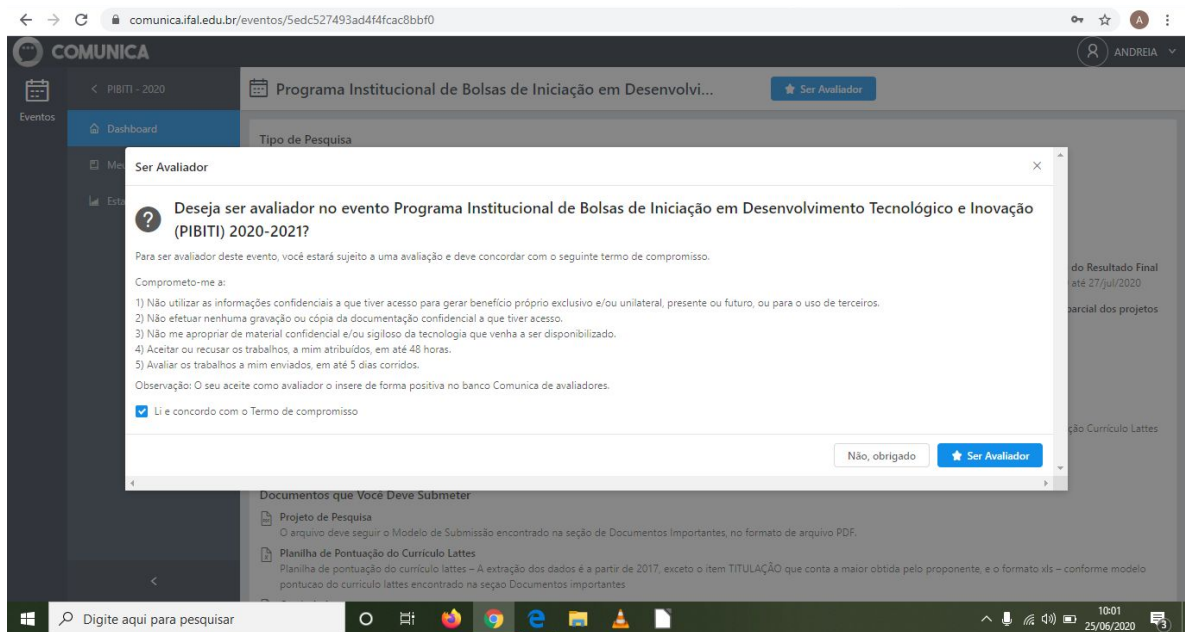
comunica.ifal.edu.br/eventos/5edc527493ad4f4fcac8bbf0

COMUNICA

ANDREIA

Eventos

< PIBITI - 2020

Dashboard

Programa Institucional de Bolsas de Iniciação em Desenvolvi...

Ser Avaliador

Tipo de Pesquisa

Ser Avaliador

Deseja ser avaliador no evento Programa Institucional de Bolsas de Iniciação em Desenvolvimento Tecnológico e Inovação (PIBITI) 2020-2021?

Para ser avaliador deste evento, você estará sujeito a uma avaliação e deve concordar com o seguinte termo de compromisso.

Comprometo-me a:

1) Não utilizar as informações confidenciais a que tiver acesso para gerar benefício próprio exclusivo e/ou unilateral, presente ou futuro, ou para o uso de terceiros.
2) Não efetuar nenhuma gravação ou cópia da documentação confidencial a que tiver acesso.
3) Não me apropriar de material confidencial e/ou sigiloso da tecnologia que venha a ser disponibilizado.
4) Aceitar ou recusar os trabalhos, a mim atribuídos, em até 48 horas.
5) Avaliar os trabalhos a mim enviados, em até 5 dias corridos.

Observação: O seu aceite como avaliador o insere de forma positiva no banco Comunica de avaliadores.

Li e concordo com o Termo de compromisso

Não, obrigado

Ser Avaliador

do Resultado Final
até 27/jul/2020

parcial dos projetos

ção Currículo Lattes

Documentos que Você Deve Submeter

Projeto de Pesquisa
O arquivo deve seguir o Modelo de Submissão encontrado na seção de Documentos Importantes, no formato de arquivo PDF.

Planilha de Pontuação do Currículo Lattes
Planilha de pontuação do currículo lattes – A extração dos dados é a partir de 2017, exceto o item TITULAÇÃO que conta a maior obtida pelo proponente, e o formato xls – conforme modelo pontuacao do curriculo lattes encontrado na seçao Documentos importantes

Digite aqui para pesquisar

10:01
25/06/2020